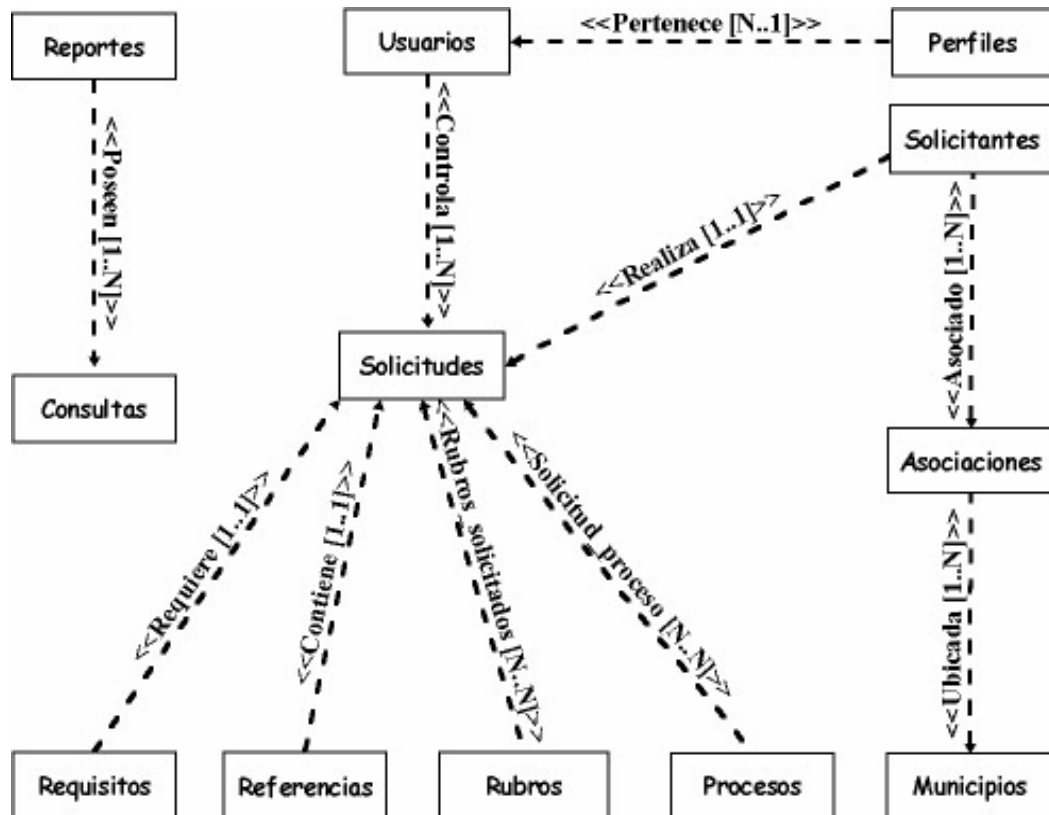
Reportes

Usuarios

<<Pertenece [N..1]>>

Perfiles

<<Poseen [1..N]>>

<<Controla [1..N]>>

Solicitantes

<<Realiza [1..1]>>

<<Asociado [1..N]>>

Solicitudes

Consultas

Asociaciones

<<Requiere [1..1]>>

<<Contiene [1..1]>>

<<Rubros solicitados [N..N]>>

<<Solicitud_proceso [N..N]>>

<<Ubicada [1..N]>>

Requisitos

Referencias

Rubros

Procesos

Municipios